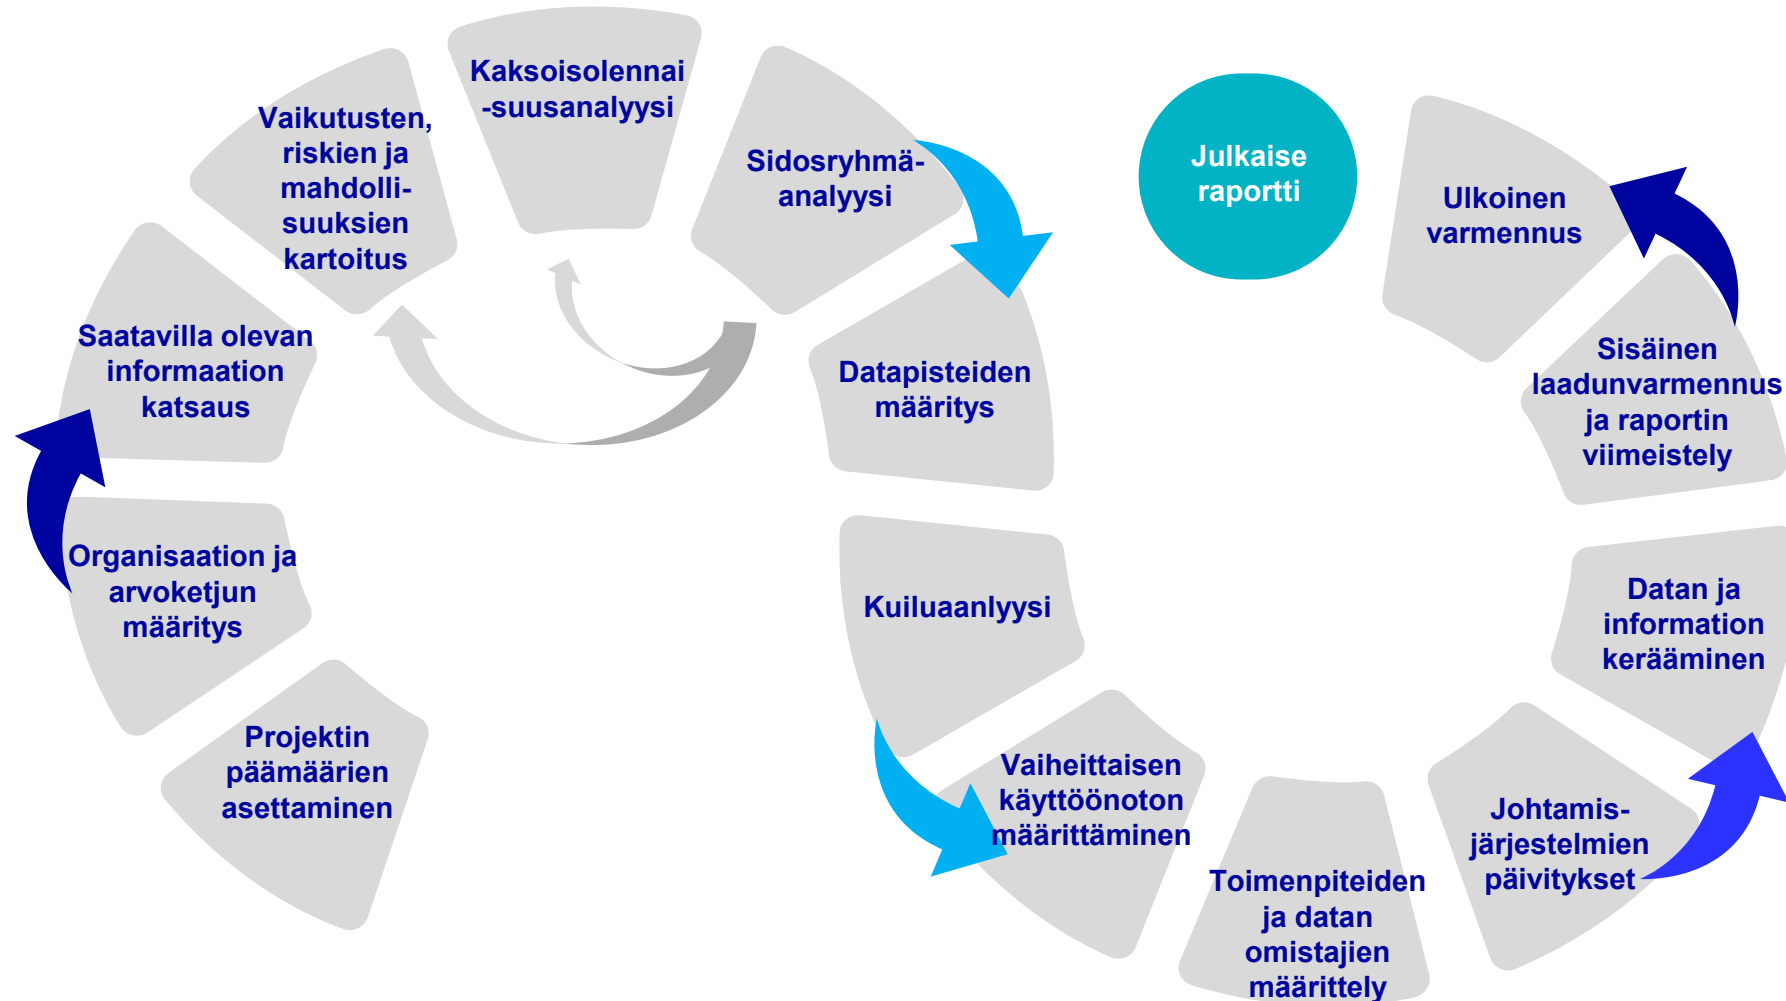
Projektin päämäärien asettaminen

Organisaation ja arvoketjun määritys

Saatavilla olevan information katsaus

Vaikutusten, riskien ja mahdollisuuksien kartoitus

Kaksoisolennai -suusanalyysi

Sidosryhmäanalyysi

Datapisteiden määritys

Kuiluaanlyysi

Vaiheittaisen käyttöönoton määrittäminen

Toimenpiteiden ja datan omistajien määrittely

Johtamisjärjestelmien päivitykset

Datan ja information kerääminen

Sisäinen laadunvarmennus ja raportin viimeistely

Ulkoinen varmennus

Julkaise raportti